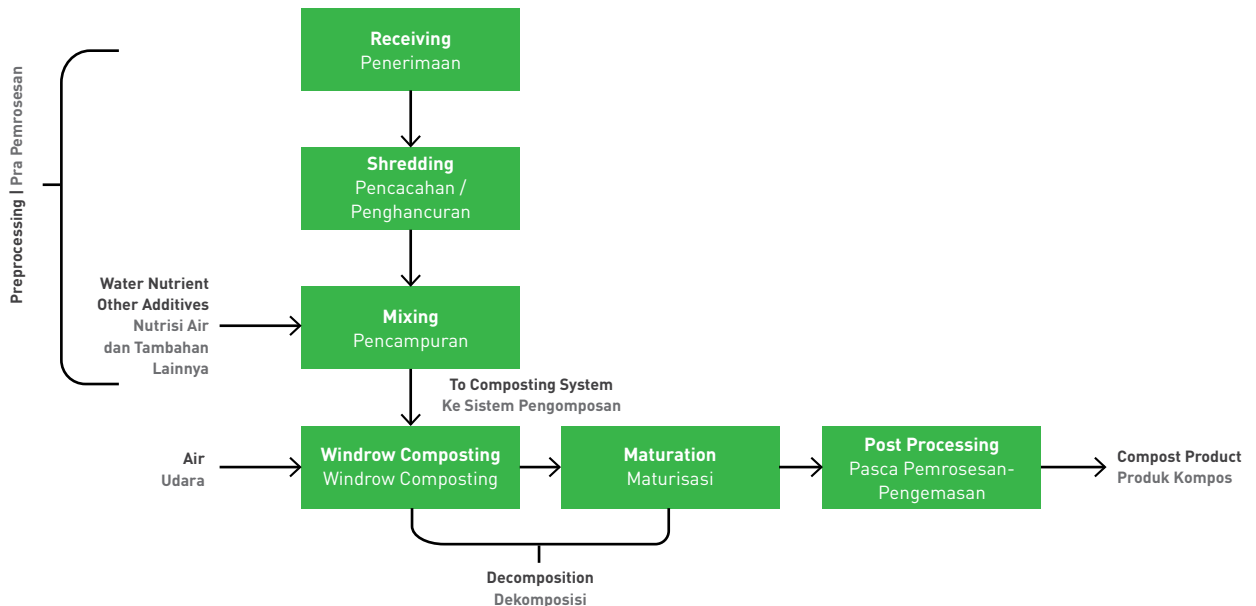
Preprocessing | Pra Pemrosesan

Receiving
Penerimaan

Shredding
Pencacahan / Penghancuran

Water Nutrient
Other Additives
Nutrisi Air
dan Tambahan
Lainnya

Mixing
Pencampuran

To Composting System
Ke Sistem Pengomposan

Air
Udara

Windrow Composting
Windrow Composting

Maturation
Maturisasi

Post Processing
Pasca Pemrosesan-Pengemasan

Compost Product
Produk Kompos

Decomposition
Dekomposisi